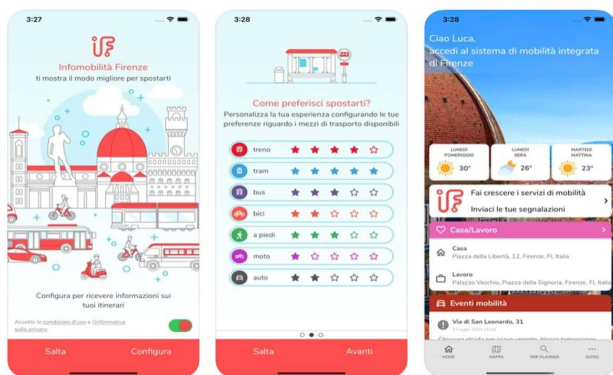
3:27

Infomobilità Firenze
ti mostra il modo migliore per spostarti

Configura per ricevere informazioni sui tuoi itinerari

Accetto le condizioni d'uso e l'informativa sulla privacy

Salta
Configura

3:28

Come preferisci spostarti?
Personalizza la tua esperienza configurando le tue preferenze riguardo i mezzi di trasporto disponibili

treno
tram
bus
bici
a piedi
moto
auto

Salta
Avanti

3:28

Ciao Luca,
accedi al sistema di mobilità integrata di Firenze

LUNEDÌ POMERIGGIO 30°
LUNEDÌ SERA 26°
MARTEDÌ MATTINA 23°

Fai crescere i servizi di mobilità
Inviaci le tue segnalazioni

Casa/Lavoro

Casa
Piazza della Libertà, 12, Firenze, FI, Italia

Lavoro
Palazzo Vecchio, Piazza della Signoria, Firenze, FI, Italia

Eventi mobilità

Via di San Leonardo, 31
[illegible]

HOME
MAPPA
TRIP PLANNER
ALTRO